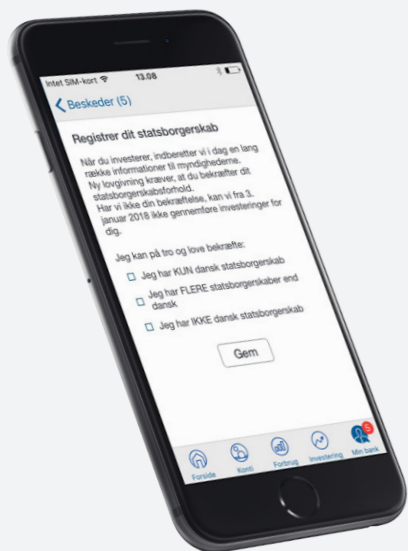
Intet SIM-kort 13.08

Beskeder (5)

Registrer dit statsborgerskab

Når du investerer, indberetter vi i dag en lang række informationer til myndighederne. Ny lovgivning kræver, at du bekræfter dit statsborgerskabsforhold.
Har vi ikke din bekræftelse, kan vi fra 3. januar 2018 ikke gennemføre investeringer for dig.

Jeg kan på tro og love bekræfte:

Jeg har KUN dansk statsborgerskab

Jeg har FLERE statsborgerskaber end dansk

Jeg har IKKE dansk statsborgerskab

Gem

Forside Konti Forbrug Investering 5 Min bank